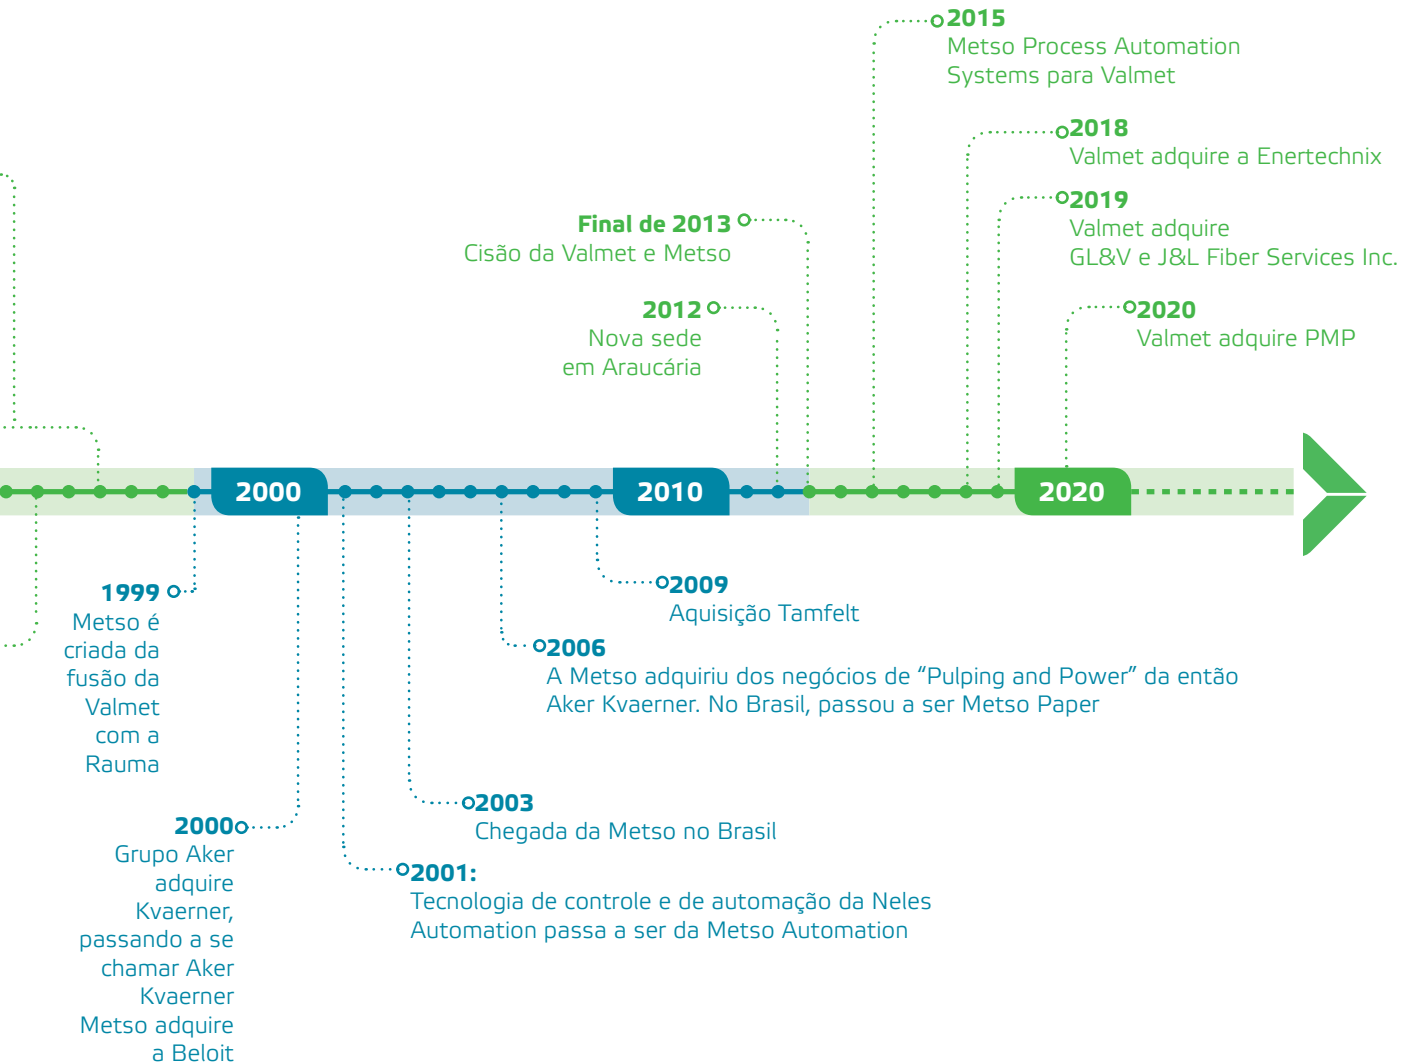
2015
Metso Process Automation Systems para Valmet

2018
Valmet adquire a Enertechnix

Final de 2013
Cisão da Valmet e Metso

2019
Valmet adquire GL&V e J&L Fiber Services Inc.

2012
Nova sede em Araucária

2020
Valmet adquire PMP

2000

2010

2020

1999
Metso é criada da fusão da Valmet com a Rauma

2009
Aquisição Tamfelt

2006
A Metso adquiriu dos negócios de “Pulping and Power” da então Aker Kvaerner. No Brasil, passou a ser Metso Paper

2003
Chegada da Metso no Brasil

2000
Grupo Aker adquire Kvaerner, passando a se chamar Aker Kvaerner
Metso adquire a Beloit

2001:
Tecnologia de controle e de automação da Neles Automation passa a ser da Metso Automation